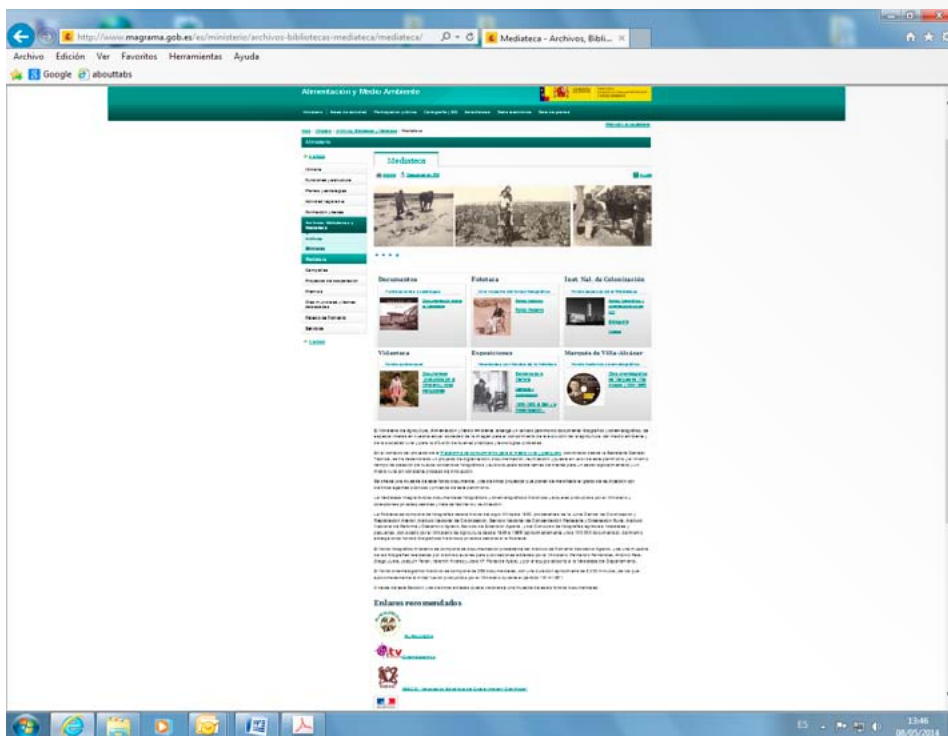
http://www.magrama.gob.es/es/ministerio/archivos-bibliotecas-mediateca/mediateca/

Mediateca - Archivos, Bibli...

Archivo Edición Ver Favoritos Herramientas Ayuda

Google aboutabs

Alimentación y Medio Ambiente

Mediateca

Documentos

Fototeca

Inst. Nal. de Colonización

Videoteca

Exposiciones

Marqués de Villa-Alcázar

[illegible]

Enlaces recomendados

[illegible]

ES

13:46

08/05/2014